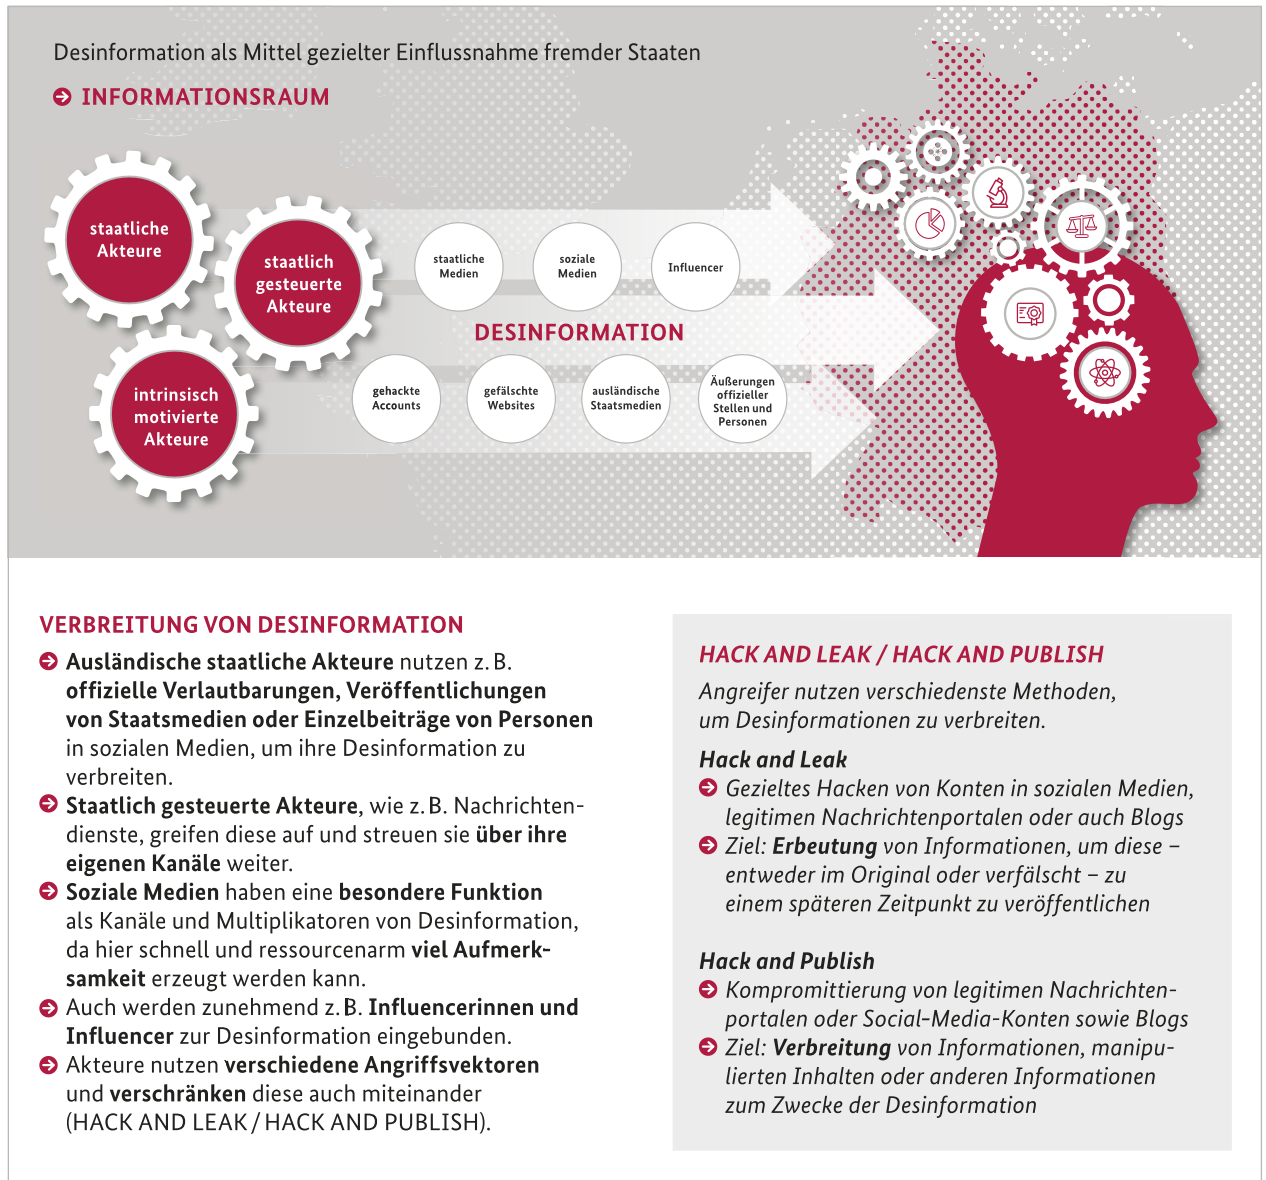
Desinformation als Mittel gezielter Einflussnahme fremder Staaten

INFORMATIONSRAUM

staatliche Akteure

staatlich gesteuerte Akteure

intrinsisch motivierte Akteure

staatliche Medien

soziale Medien

Influencer

DESINFORMATION

gehackte Accounts

gefälschte Websites

ausländische Staatsmedien

Äußerungen offizieller Stellen und Personen

VERBREITUNG VON DESINFORMATION

Ausländische staatliche Akteure nutzen z. B. offizielle Verlautbarungen, Veröffentlichungen von Staatsmedien oder Einzelbeiträge von Personen in sozialen Medien, um ihre Desinformation zu verbreiten.

Staatlich gesteuerte Akteure, wie z. B. Nachrichtendienste, greifen diese auf und streuen sie über ihre eigenen Kanäle weiter.

Soziale Medien haben eine besondere Funktion als Kanäle und Multiplikatoren von Desinformation, da hier schnell und ressourcenarm viel Aufmerksamkeit erzeugt werden kann.

Auch werden zunehmend z. B. Influencerinnen und Influencer zur Desinformation eingebunden.

Akteure nutzen verschiedene Angriffsvektoren und verschränken diese auch miteinander (HACK AND LEAK / HACK AND PUBLISH).

HACK AND LEAK / HACK AND PUBLISH

Angreifer nutzen verschiedenste Methoden, um Desinformationen zu verbreiten.

Hack and Leak

Gezieltes Hacken von Konten in sozialen Medien, legitimen Nachrichtenportalen oder auch Blogs

Ziel: Erbeutung von Informationen, um diese – entweder im Original oder verfälscht – zu einem späteren Zeitpunkt zu veröffentlichen

Hack and Publish

Kompromittierung von legitimen Nachrichtenportalen oder Social-Media-Konten sowie Blogs

Ziel: Verbreitung von Informationen, manipulierten Inhalten oder anderen Informationen zum Zwecke der Desinformation